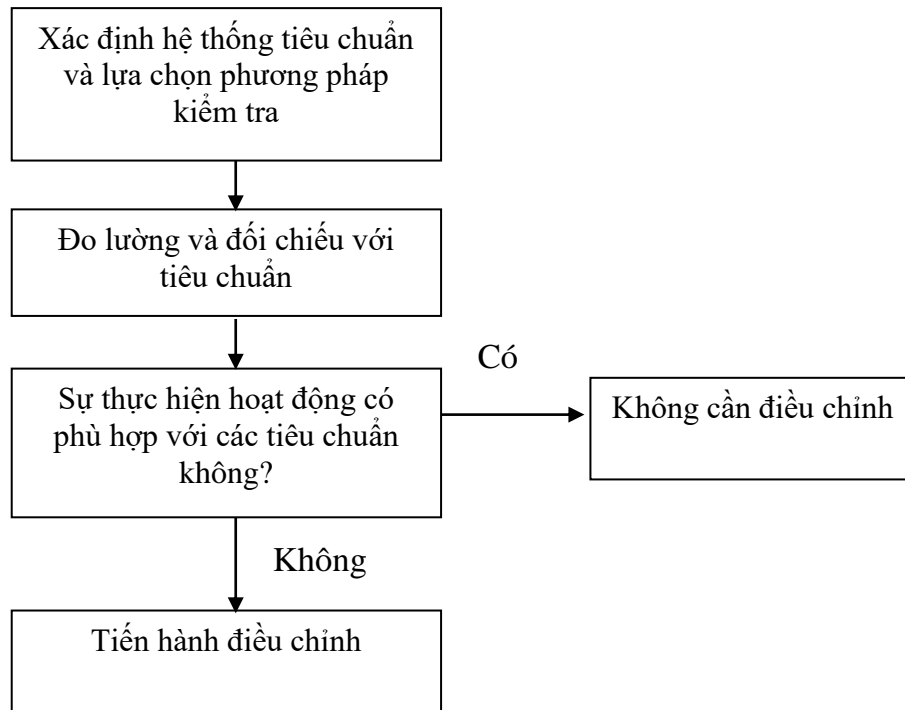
Xác định hệ thống tiêu chuẩn và lựa chọn phương pháp kiểm tra

Đo lường và đối chiếu với tiêu chuẩn

Có

Sự thực hiện hoạt động có phù hợp với các tiêu chuẩn không?

Không cần điều chỉnh

Không

Tiến hành điều chỉnh